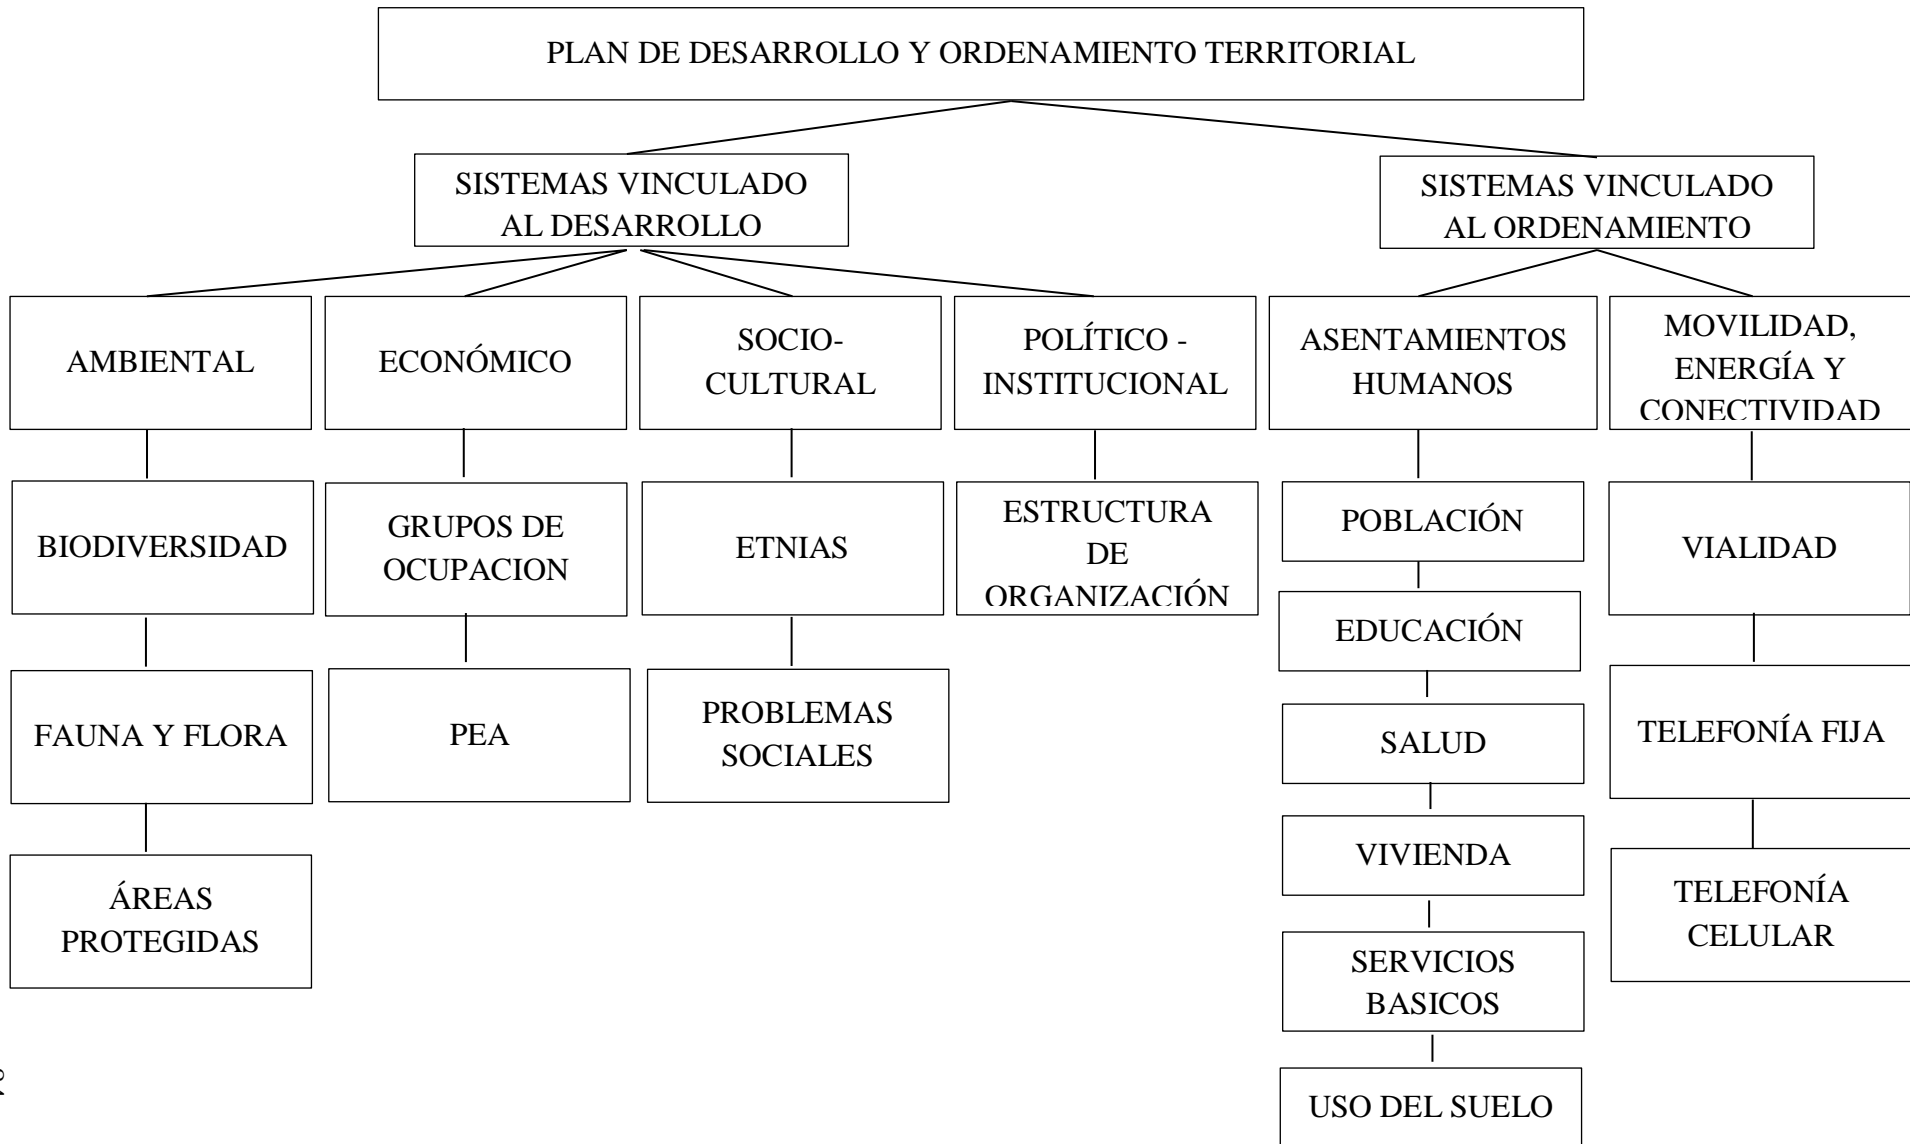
PLAN DE DESARROLLO Y ORDENAMIENTO TERRITORIAL

SISTEMAS VINCULADO AL DESARROLLO

SISTEMAS VINCULADO AL ORDENAMIENTO

AMBIENTAL

BIODIVERSIDAD

FAUNA Y FLORA

ÁREAS PROTEGIDAS

ECONÓMICO

GRUPOS DE OCUPACION

PEA

SOCIO-CULTURAL

ETNIAS

PROBLEMAS SOCIALES

POLÍTICO - INSTITUCIONAL

ESTRUCTURA DE ORGANIZACIÓN

ASENTAMIENTOS HUMANOS

POBLACIÓN

EDUCACIÓN

SALUD

VIVIENDA

SERVICIOS BASICOS

USO DEL SUELO

MOVILIDAD, ENERGÍA Y CONECTIVIDAD

VIALIDAD

TELEFONÍA FIJA

TELEFONÍA CELULAR